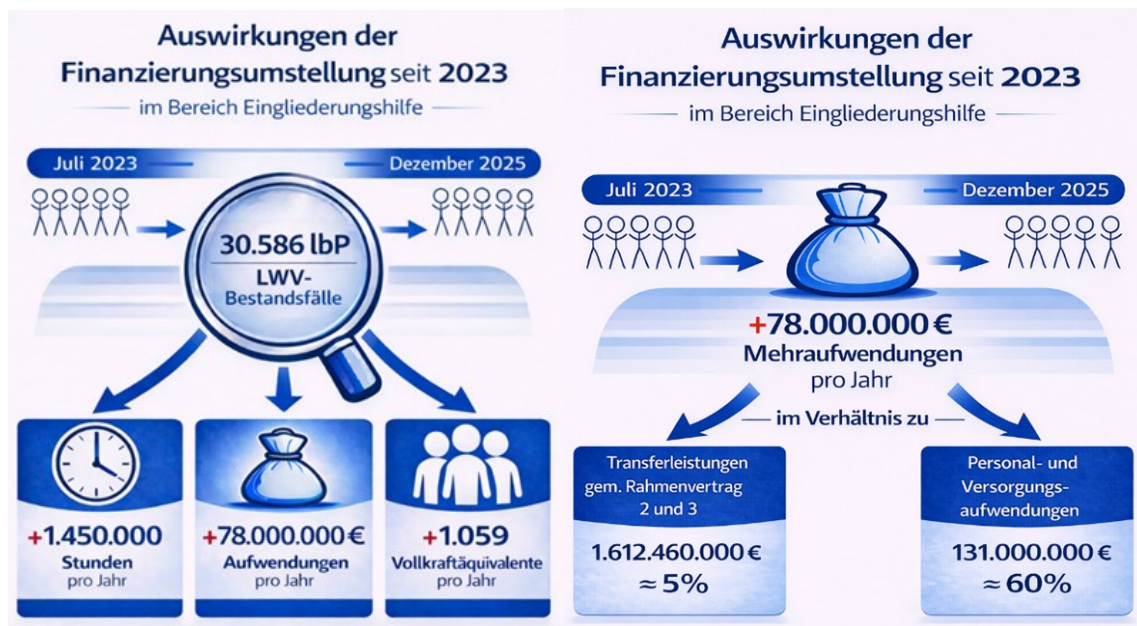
Auswirkungen der Finanzierungsumstellung seit 2023

im Bereich Eingliederungshilfe

Juli 2023

Dezember 2025

30.586 lbP

LWV-Bestandsfälle

+1.450.000

Stunden

pro Jahr

+78.000.000 €

Aufwendungen

pro Jahr

+1.059

Vollkraftäquivalente

pro Jahr

Auswirkungen der Finanzierungsumstellung seit 2023

im Bereich Eingliederungshilfe

Juli 2023

Dezember 2025

+78.000.000 €

Mehraufwendungen

pro Jahr

im Verhältnis zu

Transferleistungen gem. Rahmenvertrag 2 und 3

1.612.460.000 €

≈ 5%

Personal- und Versorgungsaufwendungen

131.000.000 €

≈ 60%